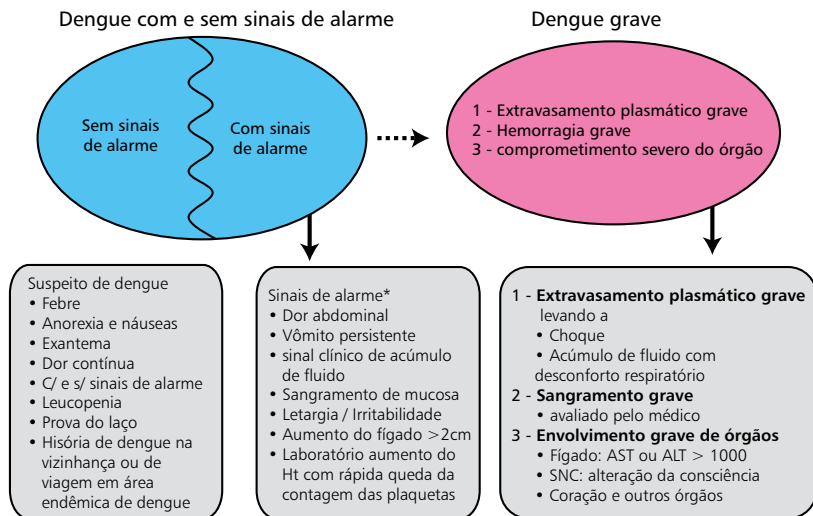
Dengue com e sem sinais de alarme

Sem sinais de alarme

Com sinais de alarme

Dengue grave

1 - Extravasamento plasmático grave
2 - Hemorragia grave
3 - comprometimento severo do órgão

Suspeito de dengue
• Febre
• Anorexia e náuseas
• Exantema
• Dor contínua
• C/ e s/ sinais de alarme
• Leucopenia
• Prova do laço
• Hisória de dengue na vizinhança ou de viagem em área endêmica de dengue

Sinais de alarme*
• Dor abdominal
• Vômito persistente
• sinal clínico de acúmulo de fluido
• Sangramento de mucosa
• Letargia / Irritabilidade
• Aumento do fígado >2cm
• Laboratório aumento do Ht com rápida queda da contagem das plaquetas

1 - **Extravasamento plasmático grave** levando a
• Choque
• Acúmulo de fluido com desconforto respiratório
2 - **Sangramento grave**
• avaliado pelo médico
3 - **Envolvimento grave de órgãos**
• Fígado: AST ou ALT > 1000
• SNC: alteração da consciência
• Coração e outros órgãos